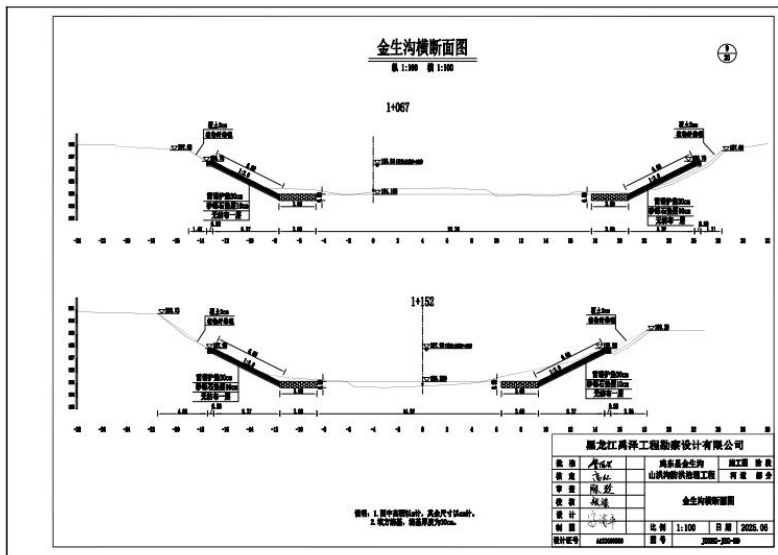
金生沟横断面图

纵 1:100 横 1:100

1+067

1+152

黑龙江禹泽工程勘察设计有限公司

| 批准 | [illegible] | 鸡东县金生沟山洪沟防洪治理工程 | 施工图 | 阶段 |
|---|---|---|---|---|
| 核定 | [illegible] | | 河道 | 部分 |
| 审查 | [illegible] | 金生沟横断面图 | | |
| 校核 | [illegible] | | | |
| 设计 | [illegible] | | | |
| 制图 | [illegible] | 比例 1:100 | 日期 | 2025.08 |
| 设计证号 | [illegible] | 图号 | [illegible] | |

说明：1.图中高程以m计，其余尺寸以cm计。
2.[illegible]